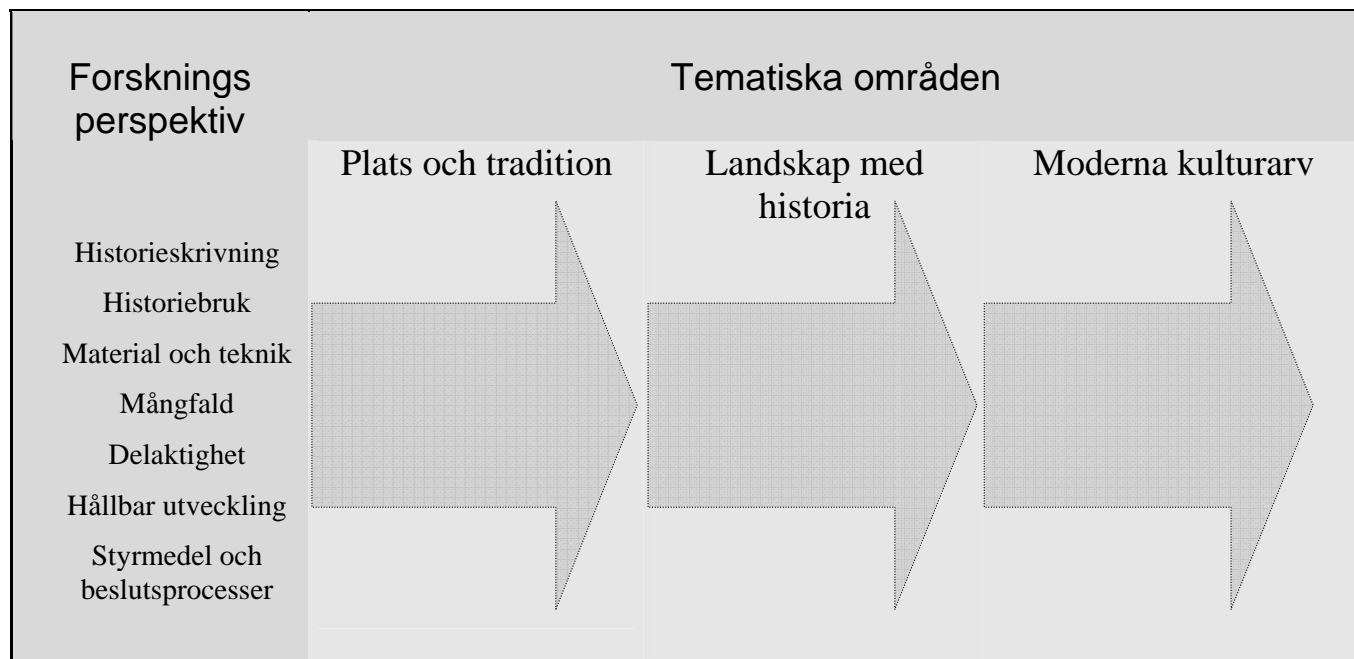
Forsknings perspektiv

Tematiska områden

Plats och tradition

Landskap med historia

Moderna kulturarv

Historieskrivning

Historiebruk

Material och teknik

Mångfald

Delaktighet

Hållbar utveckling

Styrmedel och beslutsprocesser